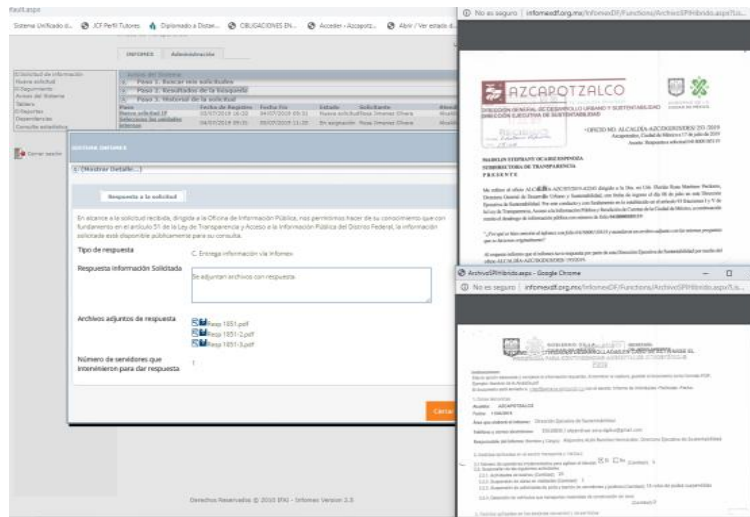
Sistema Unificado d... JCF Perfil Tutores Diplomado a Distan... OBLIGACIONES EN... Acceder - Azcapotz... Abrir / Ver estado d...

INFORMEX Administración

Solicitud de información
Nueva solicitud
Seguimiento
Avisos del Sistema
Tablero
Reportes
Dependencias
Consulta estadística

Avisos del Sistema
Paso 1. Buscar mis solicitudes
Paso 2. Resultados de la búsqueda
Paso 3. Historial de la solicitud

Cerrar sesión

SISTEMA INFOMEX

(Mostrar Detalle...)

Respuesta a la solicitud

En atención a la solicitud recibida, dirigida a la Oficina de Información Pública, nos permitimos hacer de su conocimiento que con fundamento en el artículo 51 de la Ley de Transparencia y Acceso a la Información Pública del Distrito Federal, la información solicitada está disponible públicamente para su consulta.

Tipo de respuesta
C. Entrega información vía Infomex

Respuesta Información Solicitada
Se adjuntan archivos con respuesta.

Archivos adjuntos de respuesta
Resp 1851.pdf
Resp 1851-2.pdf
Resp 1851-3.pdf

Número de servidores que intervinieron para dar respuesta
1

Cerrar

Derechos Reservados © 2010 IFAI - Infomex Versión 2.5

No es seguro | infomexdf.org.mx/InfomexDF/Functions/ArchivoSPIHibrido.aspx?Lis...

AZCAPOTZALCO

DIRECCIÓN GENERAL DE DESARROLLO URBANO Y SUSTENTABILIDAD
DIRECCIÓN EJECUTIVA DE SUSTENTABILIDAD

OFICIO NO. ALCALDÍA-AZC/DGDUS/DES/ 2019
Azcapotzalco, Ciudad de México a 17 de julio de 2019
Asunto: Respuesta a solicitud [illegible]

MARILIN STEPHANY OCAMPO ESPINOSA
SUBDIRECTORA DE TRANSPARENCIA
PRESENTE

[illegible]

ArchivoSPIHibrido.aspx - Google Chrome

No es seguro | infomexdf.org.mx/InfomexDF/Functions/ArchivoSPIHibrido.aspx?Lis...

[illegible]